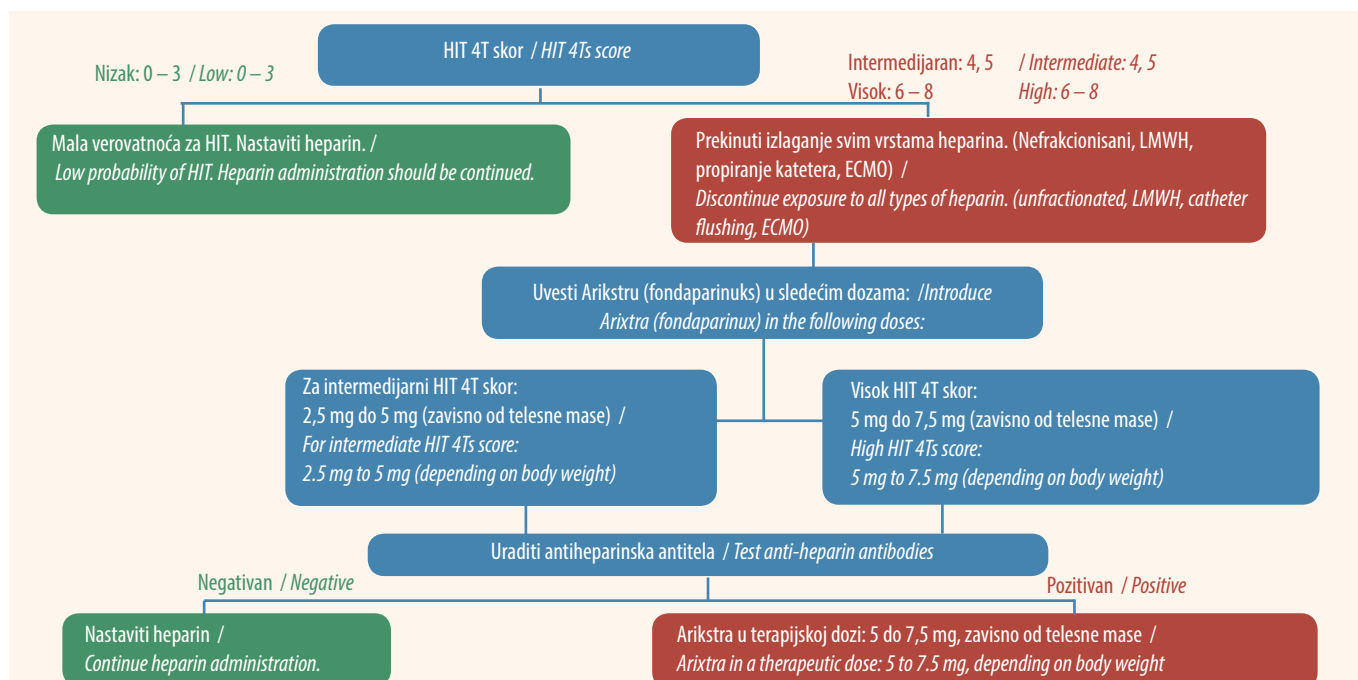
HIT 4T skor / HIT 4Ts score

Nizak: 0 – 3 / Low: 0 – 3

Intermedijaran: 4, 5 / Intermediate: 4, 5
Visok: 6 – 8 High: 6 – 8

Mala verovatnoća za HIT. Nastaviti heparin. / Low probability of HIT. Heparin administration should be continued.

Prekinuti izlaganje svim vrstama heparina. (Nefrakcionisani, LMWH, propiranje katetera, ECMO) / Discontinue exposure to all types of heparin. (unfractionated, LMWH, catheter flushing, ECMO)

Uvesti Arikstru (fondaparinuks) u sledećim dozama: /Introduce Arixtra (fondaparinux) in the following doses:

Za intermedijarni HIT 4T skor: 2,5 mg do 5 mg (zavisno od telesne mase) / For intermediate HIT 4Ts score: 2.5 mg to 5 mg (depending on body weight)

Visok HIT 4T skor: 5 mg do 7,5 mg (zavisno od telesne mase) / High HIT 4Ts score: 5 mg to 7.5 mg (depending on body weight)

Uraditi antiheparinska antitela / Test anti-heparin antibodies

Negativan / Negative

Pozitivan / Positive

Nastaviti heparin / Continue heparin administration.

Arikstra u terapijskoj dozi: 5 do 7,5 mg, zavisno od telesne mase / Arixtra in a therapeutic dose: 5 to 7.5 mg, depending on body weight